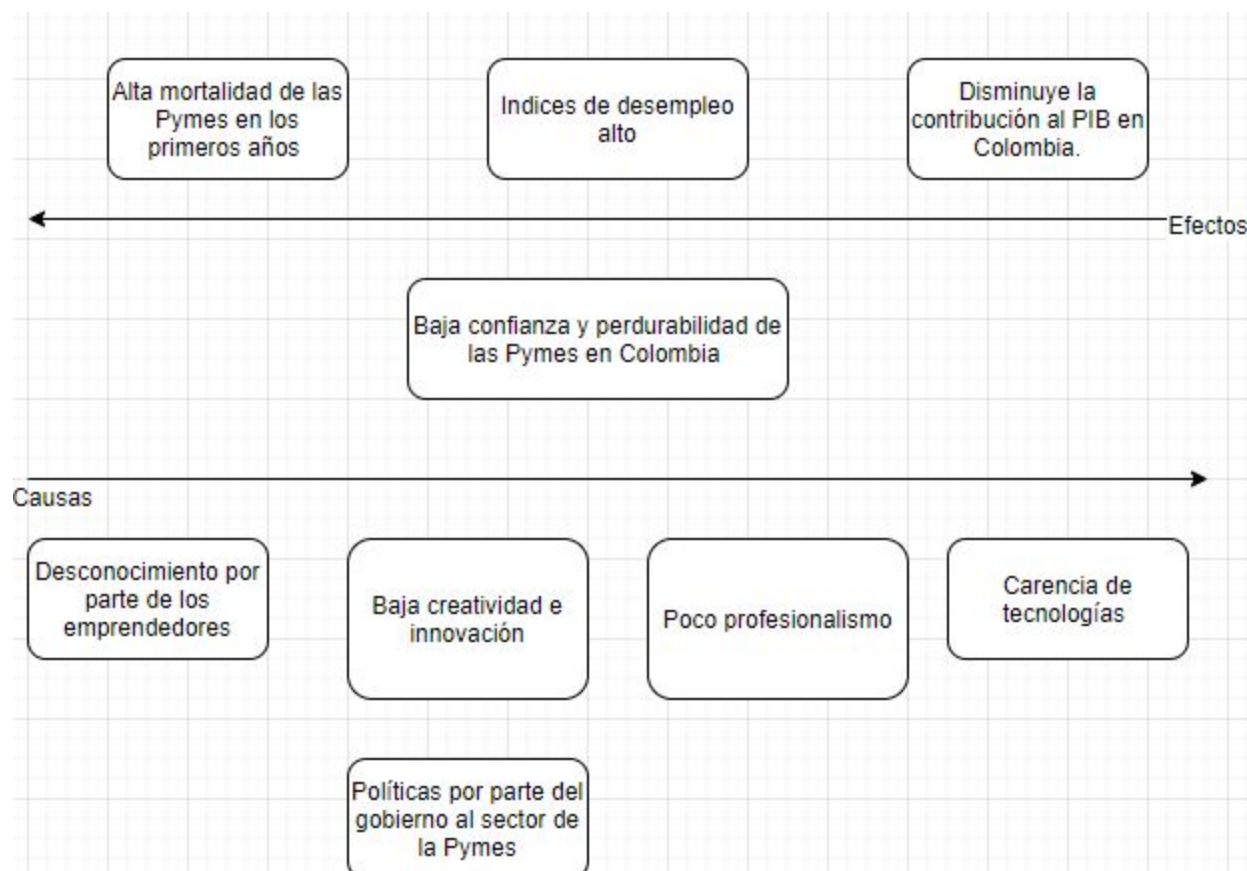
Alta mortalidad de las Pymes en los primeros años

Indices de desempleo alto

Disminuye la contribución al PIB en Colombia.

Efectos

Baja confianza y perdurabilidad de las Pymes en Colombia

Causas

Desconocimiento por parte de los emprendedores

Baja creatividad e innovación

Poco profesionalismo

Carencia de tecnologías

Políticas por parte del gobierno al sector de la Pymes